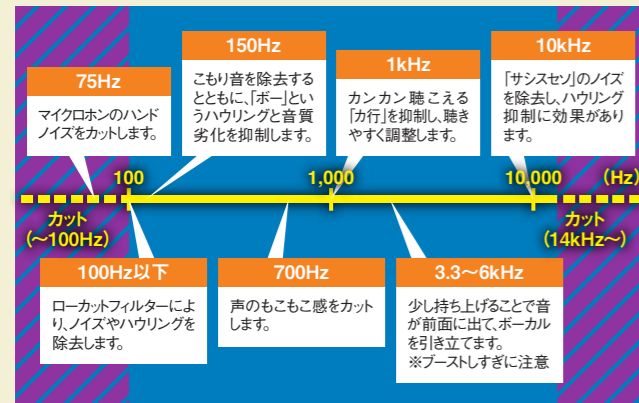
75Hz

マイクロホンのハンドノイズをカットします。

150Hz

こもり音を除去するとともに、「ボー」というハウリングと音質劣化を抑制します。

1kHz

カンカン聴こえる「カ行」を抑制し、聴きやすく調整します。

10kHz

「サシスセソ」のノイズを除去し、ハウリング抑制に効果があります。

100

1,000

10,000

(Hz)

カット
(～100Hz)

カット
(14kHz～)

100Hz以下

ローカットフィルターにより、ノイズやハウリングを除去します。

700Hz

声のもこもこ感をカットします。

3.3～6kHz

少し持ち上げることで音が前面に出て、ボーカルを引き立てます。
※ブーストしすぎに注意